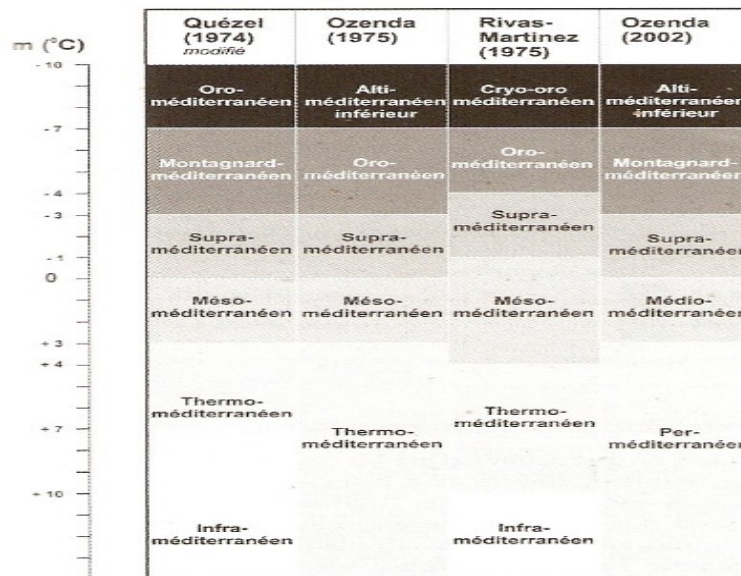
m (°C)

| Quézel (1974) modifié | Ozenda (1975) | Rivas-Martinez (1975) | Ozenda (2002) |
|---|---|---|---|
| Oro-méditerranéen | Alti-méditerranéen inférieur | Cryo-oro méditerranéen | Alti-méditerranéen inférieur |
| Montagnard-méditerranéen | Oro-méditerranéen | Oro-méditerranéen | Montagnard-méditerranéen |
| Supra-méditerranéen | Supra-méditerranéen | Supra-méditerranéen | Supra-méditerranéen |
| Méso-méditerranéen | Méso-méditerranéen | Méso-méditerranéen | Médio-méditerranéen |
| Thermo-méditerranéen | Thermo-méditerranéen | Thermo-méditerranéen | Per-méditerranéen |
| Infra-méditerranéen | | Infra-méditerranéen | |

- 10
- 7
- 4
- 3
- 1
0
+ 3
+ 4
+ 7
+ 10